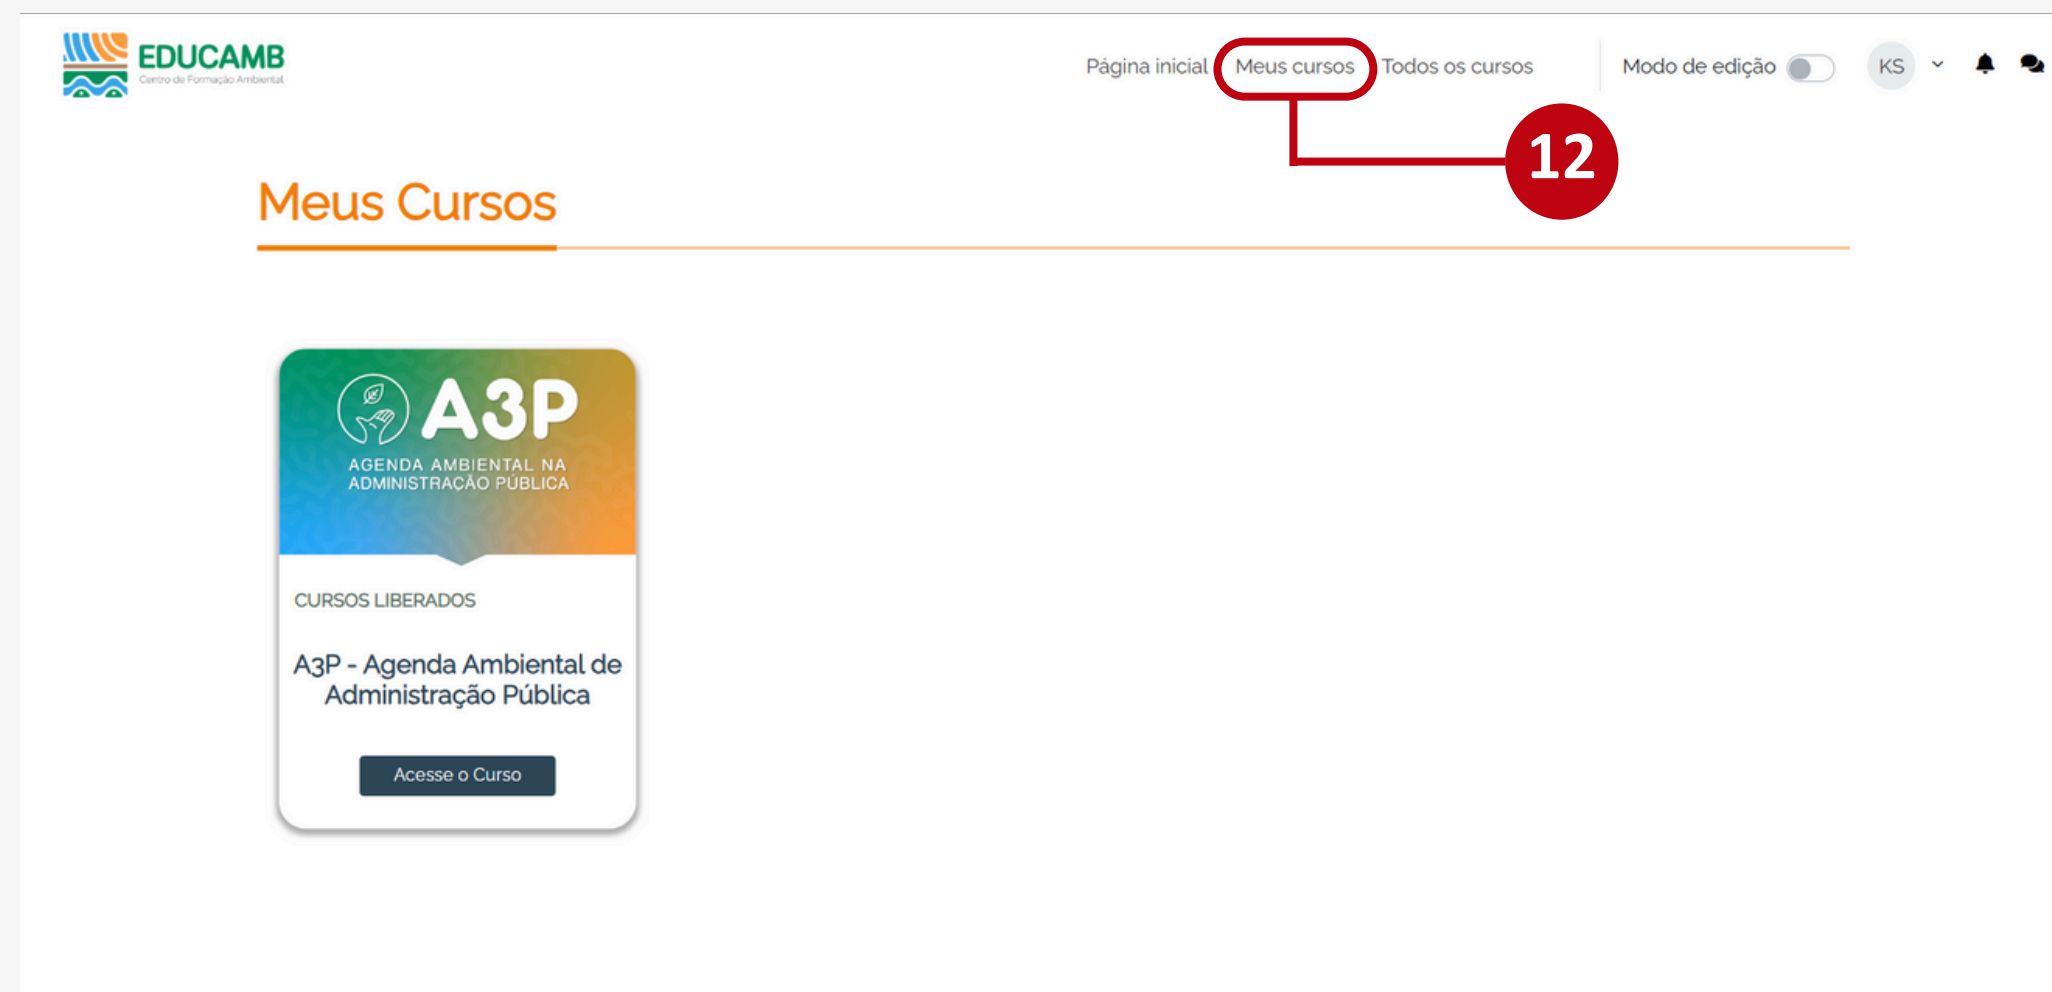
EDUCAMB
Centro de Formação Ambiental

Página inicial Meus cursos Todos os cursos Modo de edição KS

12

Meus Cursos

A3P
AGENDA AMBIENTAL NA ADMINISTRAÇÃO PÚBLICA

CURSOS LIBERADOS

A3P - Agenda Ambiental de Administração Pública

Acesse o Curso